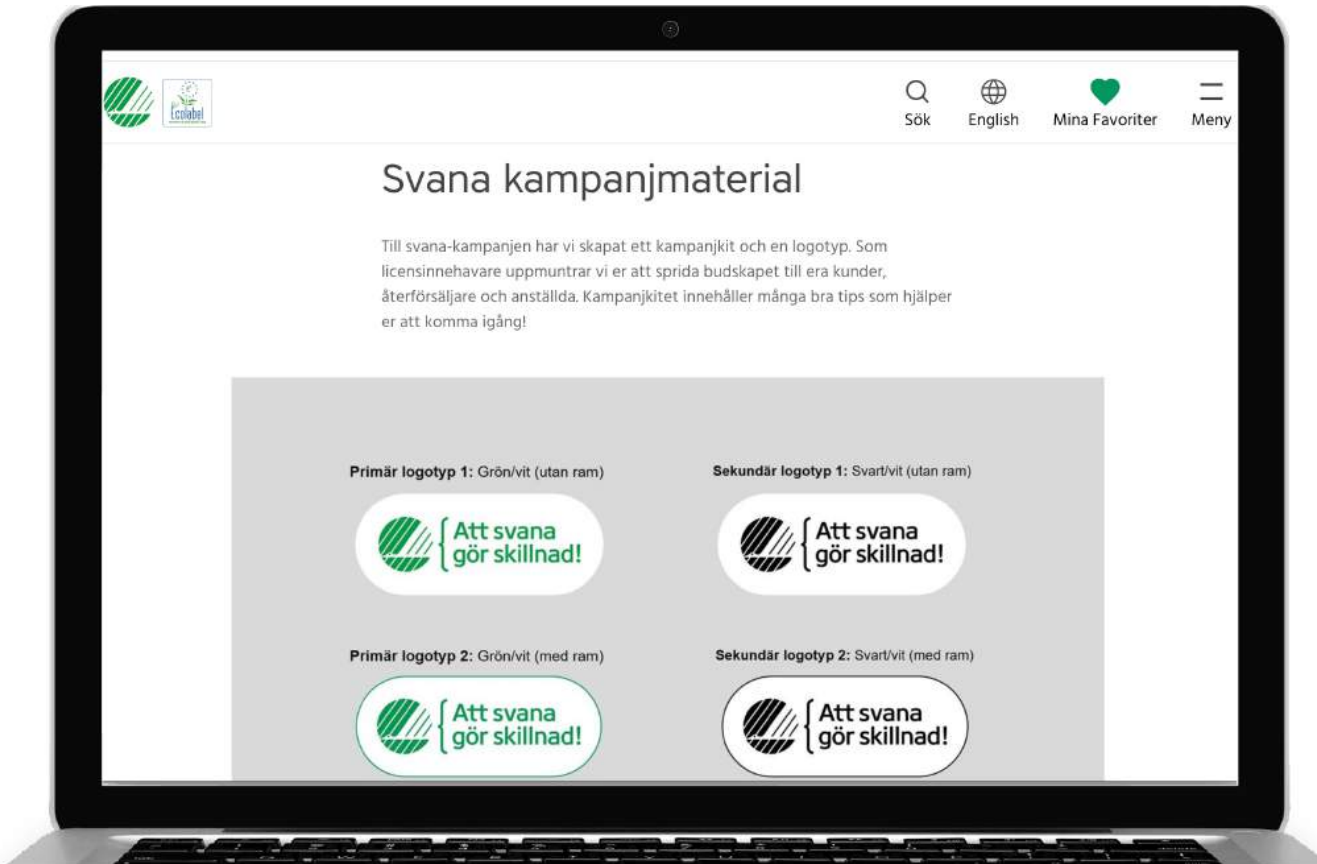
Ecolabel

Sök English Mina Favoriter Meny

Svana kampanjmaterial

Till svana-kampanjen har vi skapat ett kampanjkit och en logotyp. Som licensinnehavare uppmuntrar vi er att sprida budskapet till era kunder, återförsäljare och anställda. Kampanjkitet innehåller många bra tips som hjälper er att komma igång!

**Primär logotyp 1:** Grön/vit (utan ram)

Att svana gör skillnad!

**Sekundär logotyp 1:** Svart/vit (utan ram)

Att svana gör skillnad!

**Primär logotyp 2:** Grön/vit (med ram)

Att svana gör skillnad!

**Sekundär logotyp 2:** Svart/vit (med ram)

Att svana gör skillnad!